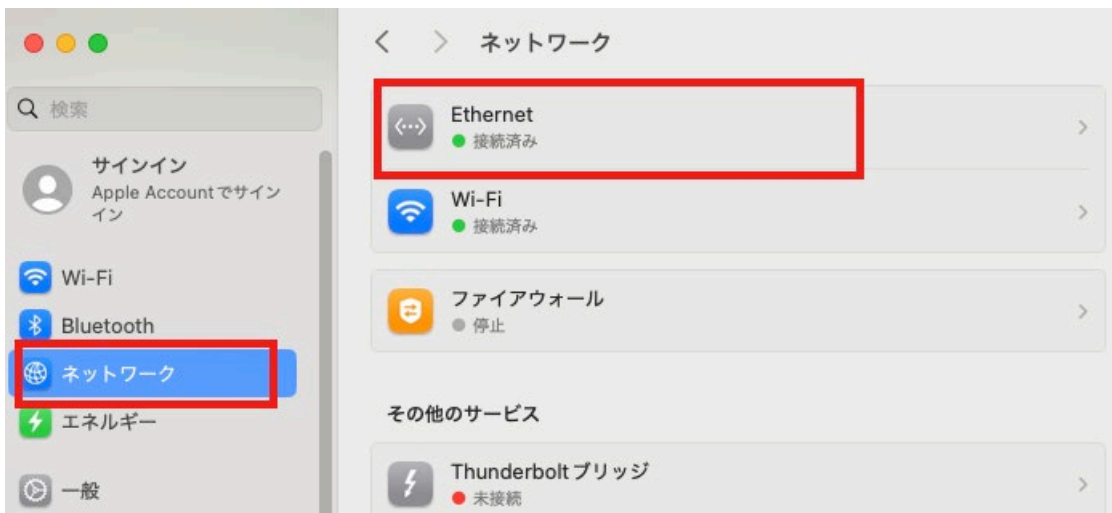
検索

サインイン
Apple Accountでサインイン

Wi-Fi

Bluetooth

ネットワーク

エネルギー

一般

ネットワーク

Ethernet
接続済み

Wi-Fi
接続済み

ファイアウォール
停止

その他のサービス

Thunderboltブリッジ
未接続